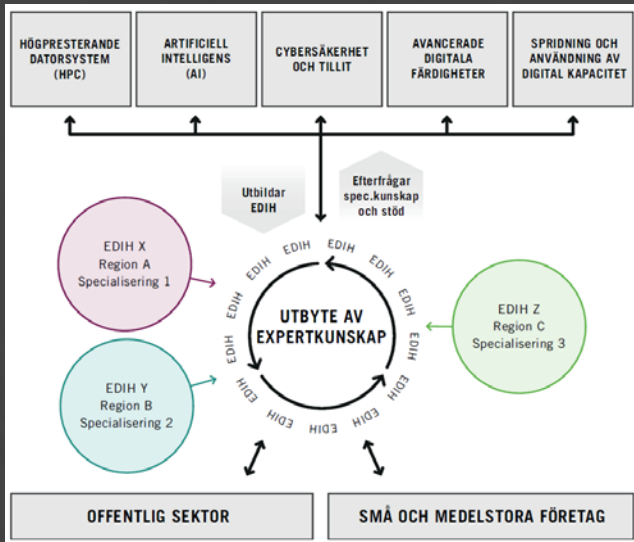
HÖGPRESTERANDE DATORSYSTEM (HPC)

ARTIFICIELL INTELLIGENS (AI)

CYBERSÄKERHET OCH TILLIT

AVANCERADE DIGITALA FÄRDIGHETER

SPRIDNING OCH ANVÄNDNING AV DIGITAL KAPACITET

Utbildar EDIH

Efterfrågar spec.kunskap och stöd

EDIH X
Region A
Specialisering 1

EDIH Y
Region B
Specialisering 2

EDIH Z
Region C
Specialisering 3

EDIH EDIH EDIH EDIH EDIH EDIH EDIH EDIH EDIH EDIH EDIH EDIH

UTBYTE AV EXPERTKUNSKAP

OFFENTLIG SEKTOR

SMÅ OCH MEDELSTORA FÖRETAG